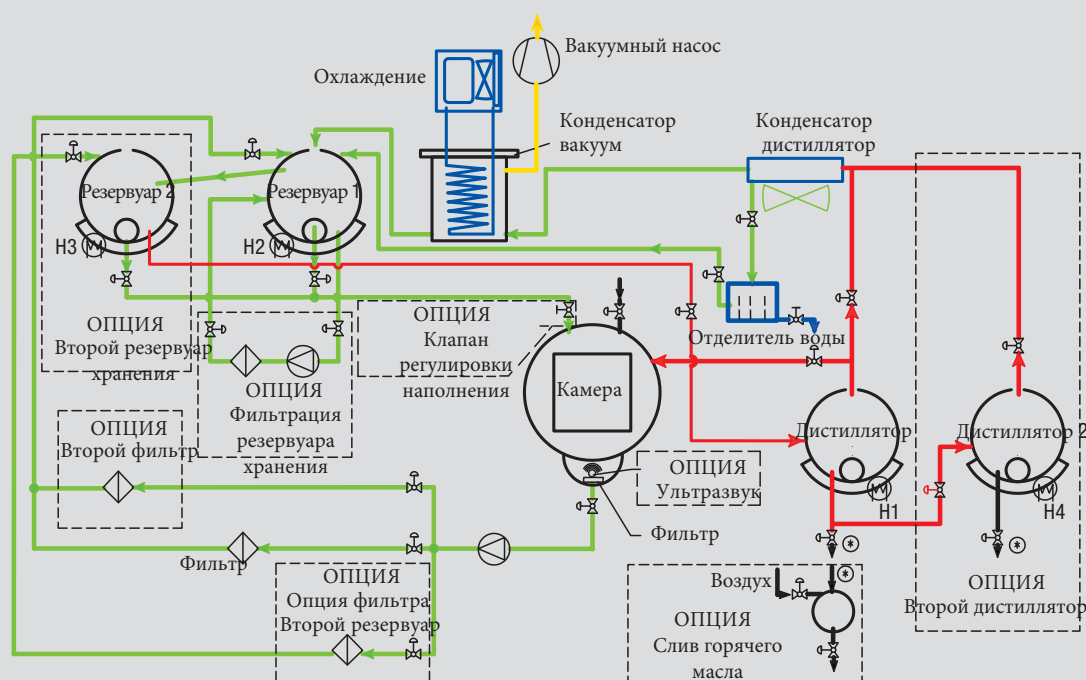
Вакуумный насос

Охлаждение

Конденсатор вакуум

Конденсатор дистиллятор

Резервуар 2

Резервуар 1

H3

H2

ОПЦИЯ
Второй резервуар хранения

ОПЦИЯ
Фильтрация резервуара хранения

ОПЦИЯ
Клапан регулировки наполнения

Отделитель воды

Камера

ОПЦИЯ
Второй фильтр

Дистиллятор

Дистиллятор 2

H1

H4

ОПЦИЯ
Ультразвук

Фильтр

Фильтр

ОПЦИЯ
Опция фильтра
Второй резервуар

Воздух

ОПЦИЯ
Слив горячего масла

ОПЦИЯ
Второй дистиллятор